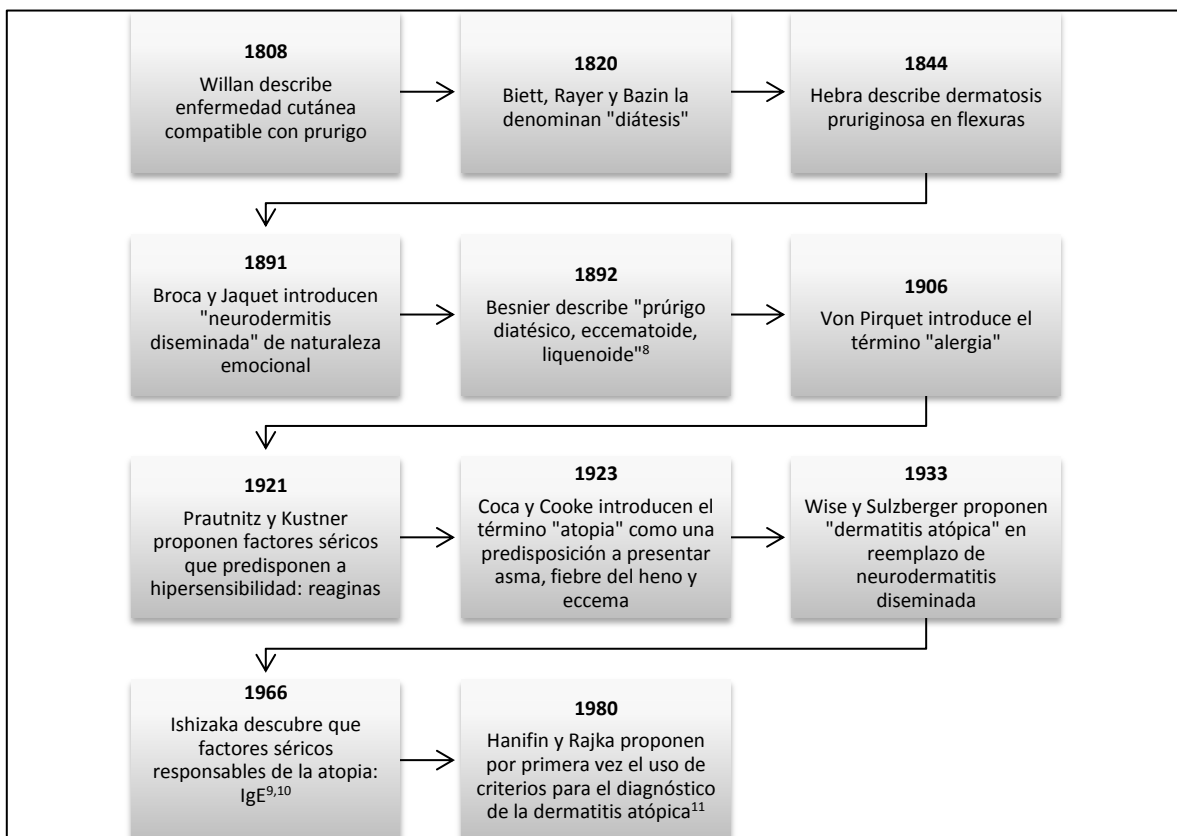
**1808**
Willan describe enfermedad cutánea compatible con prurigo

**1820**
Biett, Rayer y Bazin la denominan "diátesis"

**1844**
Hebra describe dermatosis pruriginosa en flexuras

**1891**
Broca y Jaquet introducen "neurodermitis diseminada" de naturaleza emocional

**1892**
Besnier describe "prúrigo diatésico, eccematoide, liquenoide"$^{8}$

**1906**
Von Pirquet introduce el término "alergia"

**1921**
Prautnitz y Kustner proponen factores séricos que predisponen a hipersensibilidad: reaginas

**1923**
Coca y Cooke introducen el término "atopia" como una predisposición a presentar asma, fiebre del heno y eccema

**1933**
Wise y Sulzberger proponen "dermatitis atópica" en reemplazo de neurodermatitis diseminada

**1966**
Ishizaka descubre que factores séricos responsables de la atopia: IgE$^{9,10}$

**1980**
Hanifin y Rajka proponen por primera vez el uso de criterios para el diagnóstico de la dermatitis atópica$^{11}$